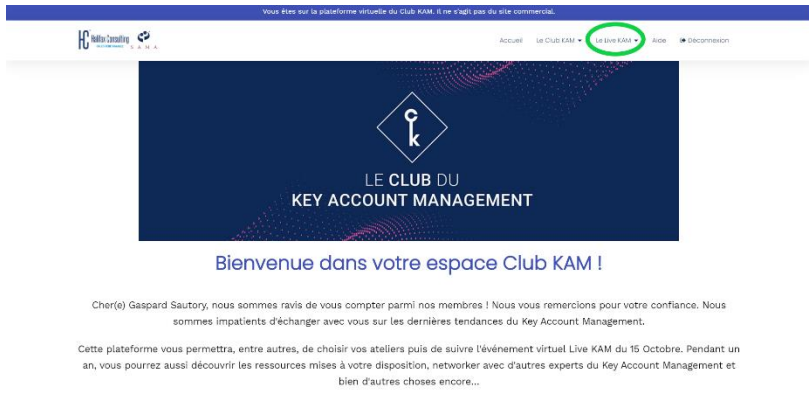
Vous êtes sur la plateforme virtuelle du Club KAM. Il ne s'agit pas du site commercial.

HC Hellios Consulting S.A.M.A.

Accueil Le Club KAM ▾ Le Live KAM ▾ Aide Déconnexion

ck

LE CLUB DU
KEY ACCOUNT MANAGEMENT

Bienvenue dans votre espace Club KAM !

Cher(e) Gaspard Sautory, nous sommes ravis de vous compter parmi nos membres ! Nous vous remercions pour votre confiance. Nous sommes impatients d'échanger avec vous sur les dernières tendances du Key Account Management.

Cette plateforme vous permettra, entre autres, de choisir vos ateliers puis de suivre l'événement virtuel Live KAM du 15 Octobre. Pendant un an, vous pourrez aussi découvrir les ressources mises à votre disposition, networker avec d'autres experts du Key Account Management et bien d'autres choses encore...